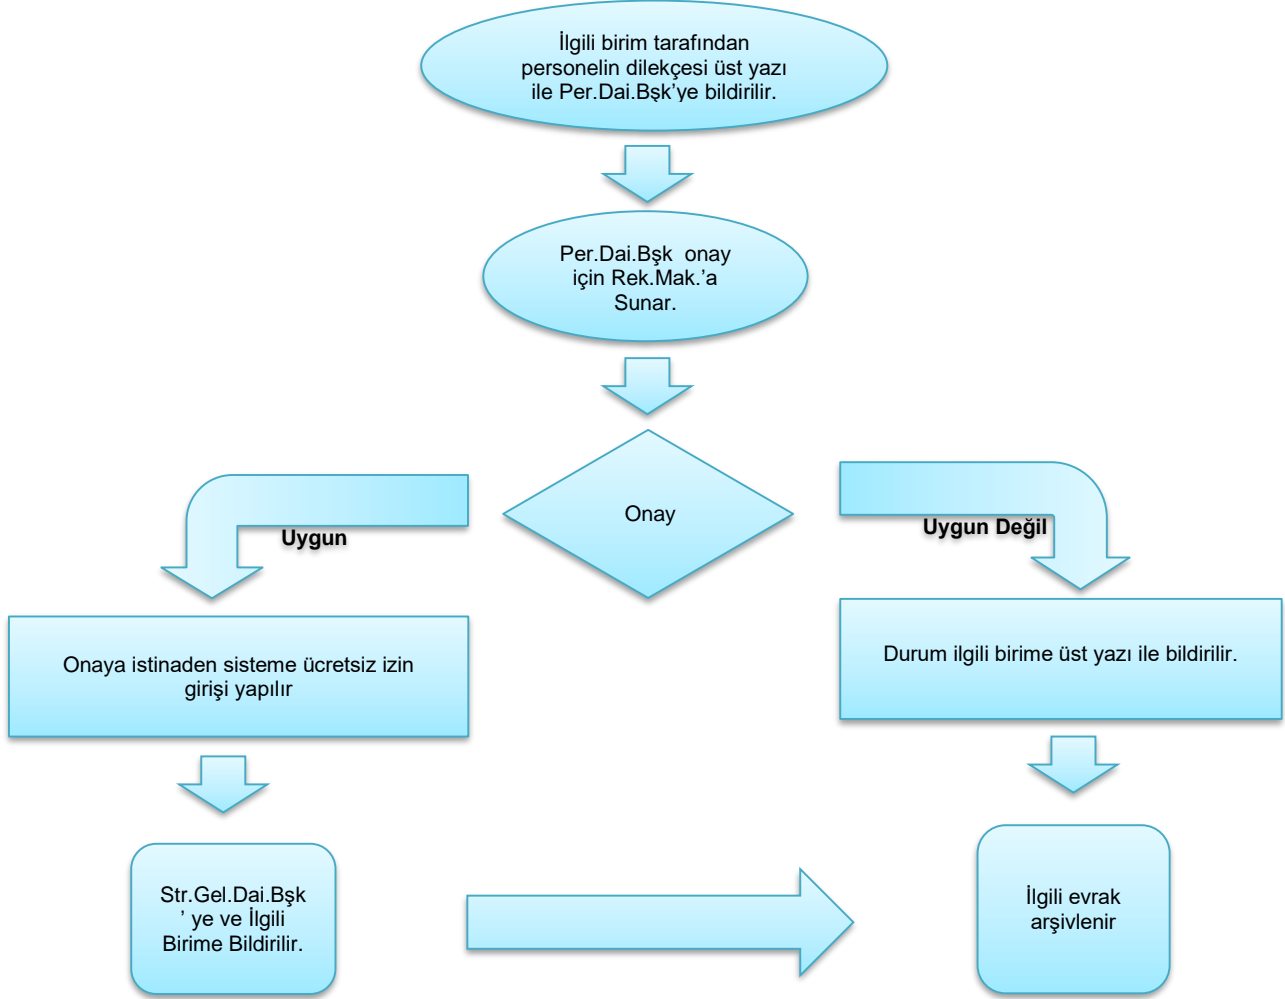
İlgili birim tarafından personelin dilekçesi üst yazı ile Per.Dai.Bşk'ye bildirilir.

Per.Dai.Bşk onay için Rek.Mak.'a Sunar.

Onay

Uygun

Uygun Değil

Onaya istinaden sisteme ücretsiz izin girişi yapılır

Durum ilgili birime üst yazı ile bildirilir.

Str.Gel.Dai.Bşk ' ye ve İlgili Birime Bildirilir.

İlgili evrak arşivlenir